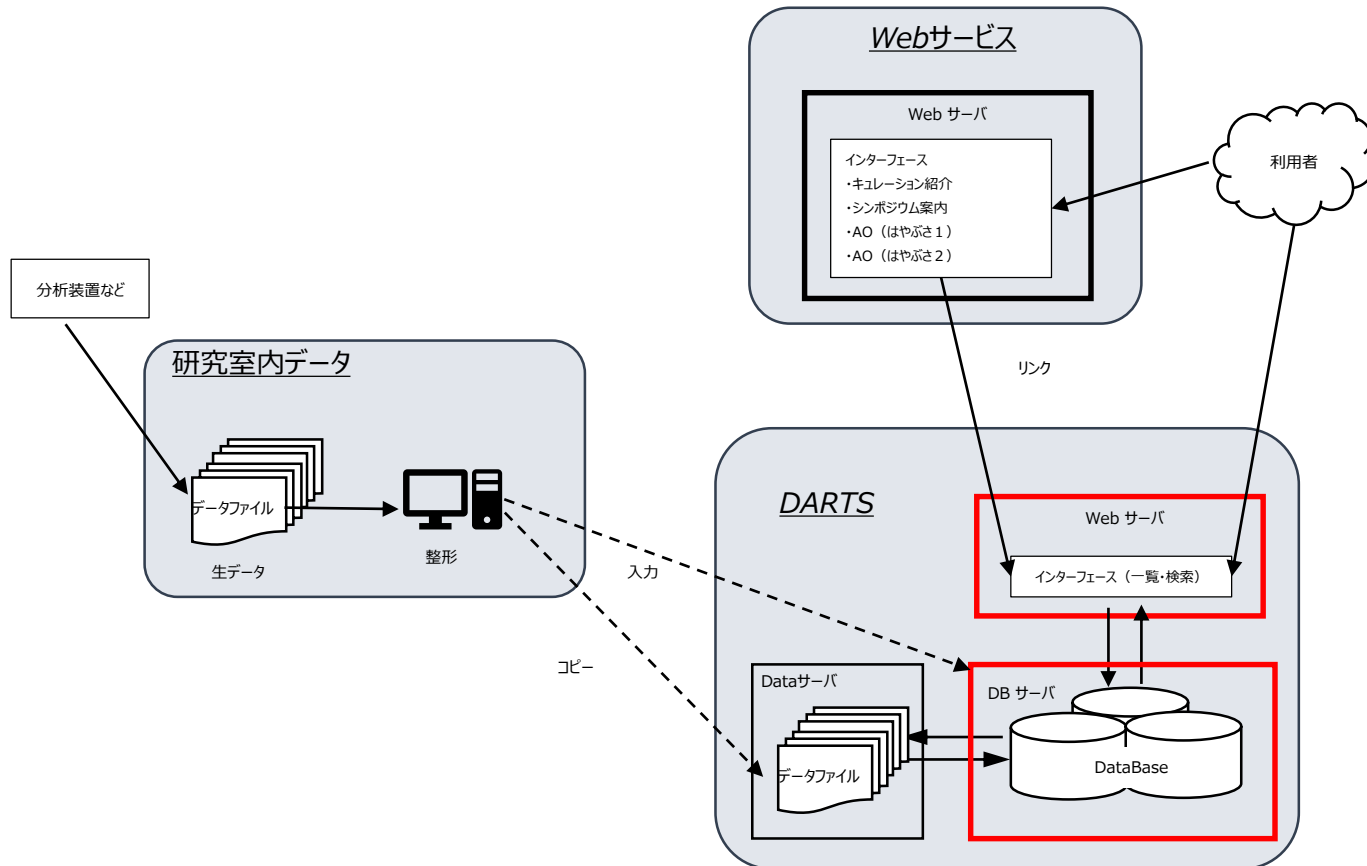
Webサービス

Web サーバ

インターフェース
・キュレーション紹介
・シンポジウム案内
・AO（はやぶさ１）
・AO（はやぶさ２）

利用者

分析装置など

研究室内データ

データファイル

生データ

整形

リンク

DARTS

Web サーバ

インターフェース（一覧・検索）

入力

コピー

Dataサーバ

データファイル

DB サーバ

DataBase